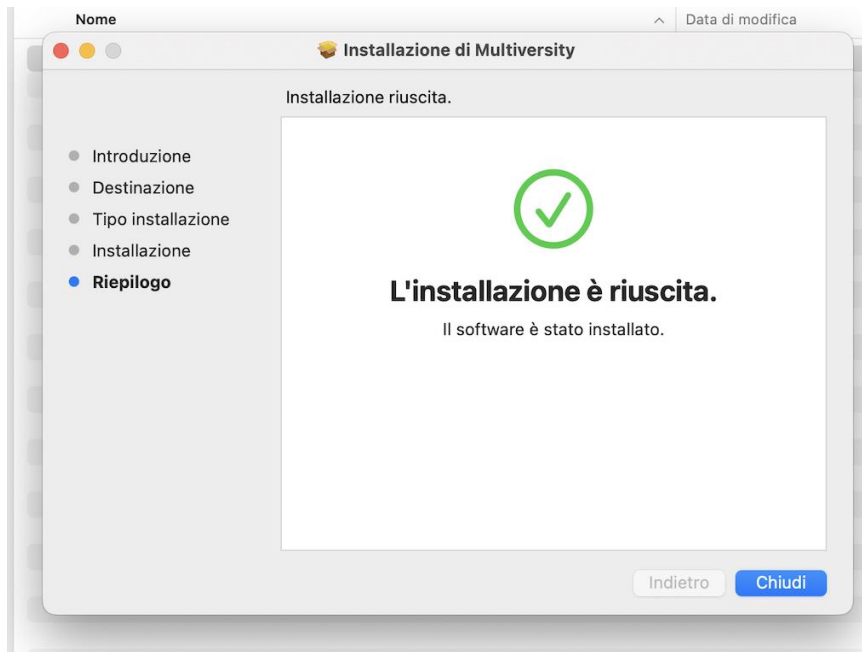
Nome
Data di modifica

Installazione di Multiversity

Installazione riuscita.

Introduzione
Destinazione
Tipo installazione
Installazione
Riepilogo

L'installazione è riuscita.

Il software è stato installato.

Indietro
Chiudi